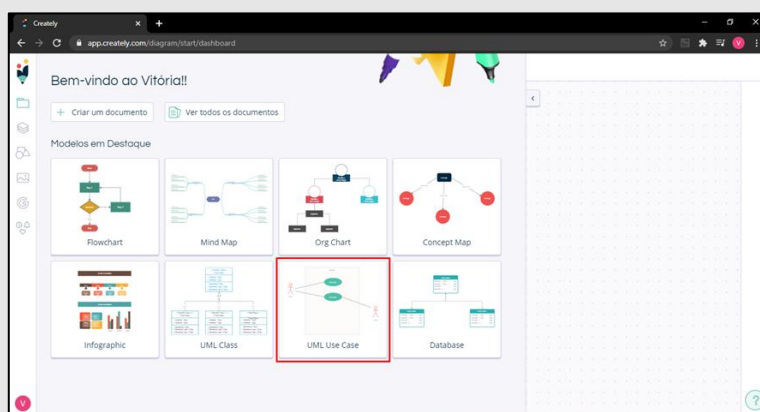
Creately
app.creately.com/diagram/start/dashboard

Bem-vindo ao Vitória!!

+ Criar um documento
Ver todos os documentos

Modelos em Destaque

Flowchart
Mind Map
Org Chart
Concept Map
Infographic
UML Class
UML Use Case
Database

V